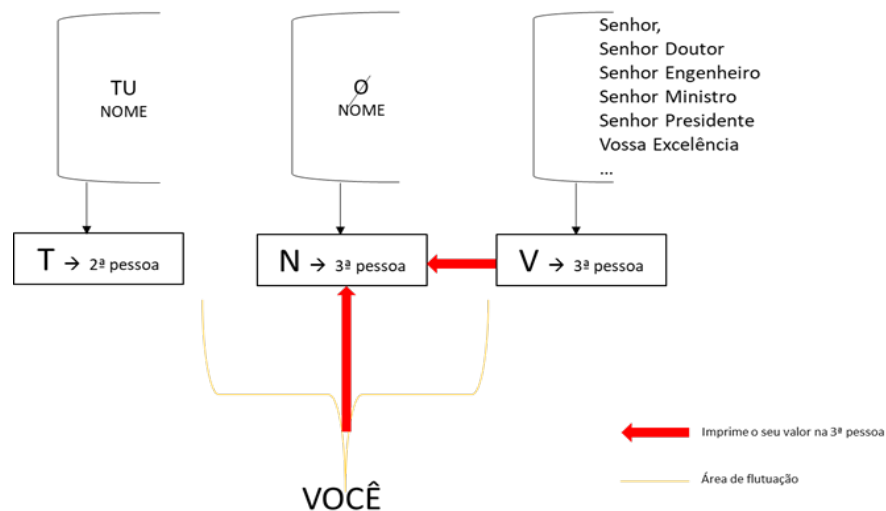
TU
NOME

Ø
NOME

Senhor,
Senhor Doutor
Senhor Engenheiro
Senhor Ministro
Senhor Presidente
Vossa Excelência
...

T → 2ª pessoa

N → 3ª pessoa

V → 3ª pessoa

VOCÊ

Imprime o seu valor na 3ª pessoa

Área de flutuação